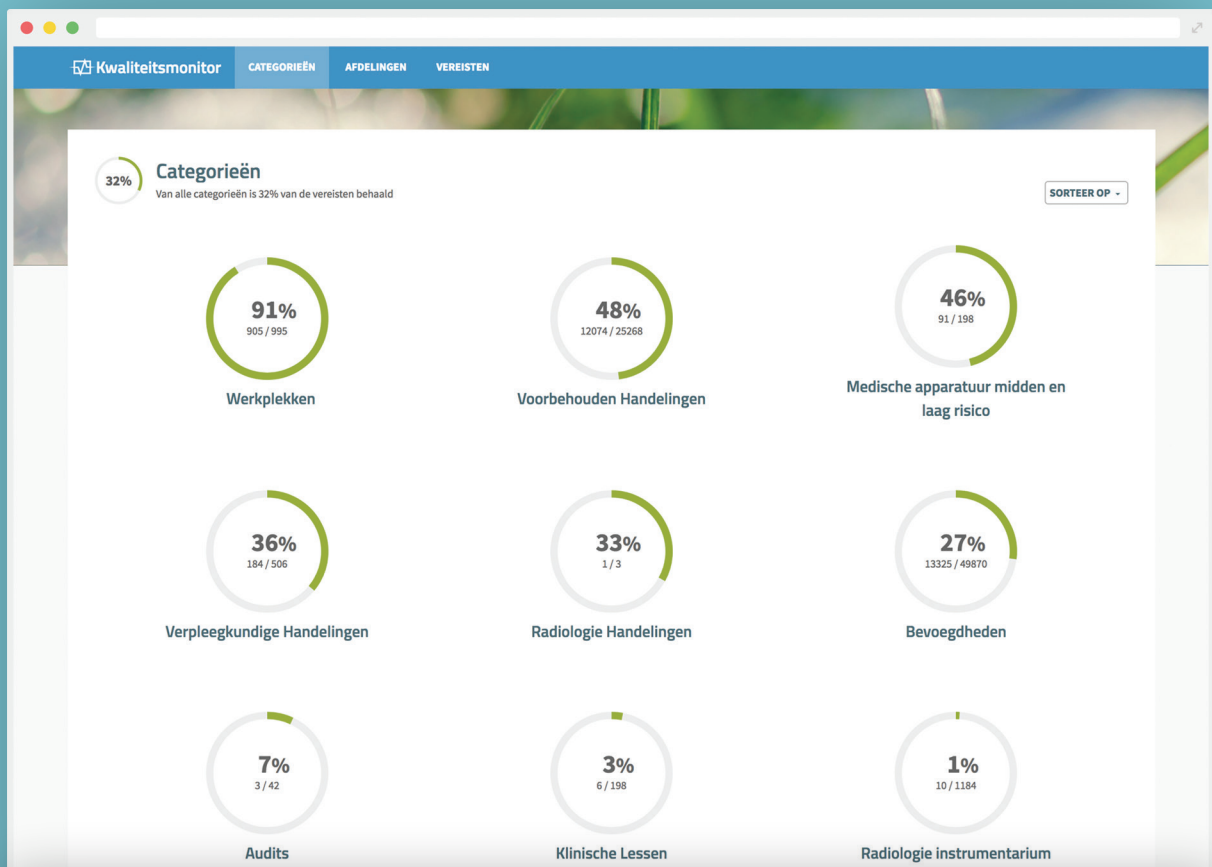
Kwaliteitsmonitor CATEGORIEËN AFDELINGEN VEREISTEN

32%

Categorieën

Van alle categorieën is 32% van de vereisten behaald

SORTEER OP

91%
905 / 995
Werkplekken

48%
12074 / 25268
Voorbehouden Handelingen

46%
91 / 198
Medische apparatuur midden en laag risico

36%
184 / 506
Verpleegkundige Handelingen

33%
1 / 3
Radiologie Handelingen

27%
13325 / 49870
Bevoegdheden

7%
3 / 42
Audits

3%
6 / 198
Klinische Lessen

1%
10 / 1184
Radiologie instrumentarium